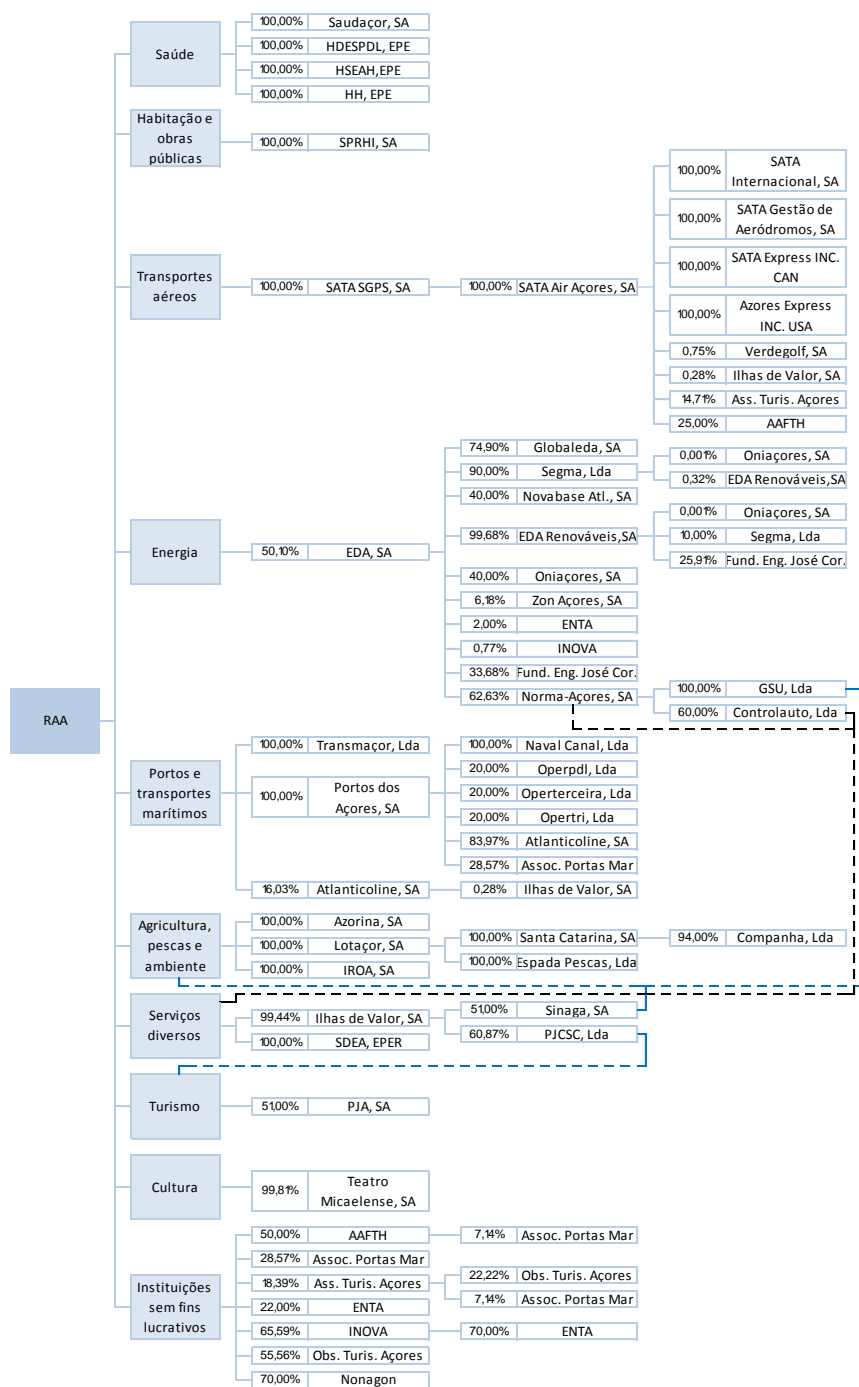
RAA

Saúde
100,00% Saudaçor, SA
100,00% HDESPDL, EPE
100,00% HSEAH,EPE
100,00% HH, EPE

Habitação e obras públicas
100,00% SPRHI, SA

Transportes aéreos
100,00% SATA SGPS, SA
100,00% SATA Air Açores, SA
100,00% SATA Internacional, SA
100,00% SATA Gestão de Aeródromos, SA
100,00% SATA Express INC. CAN
100,00% Azores Express INC. USA
0,75% Verdegolf, SA
0,28% Ilhas de Valor, SA
14,71% Ass. Turis. Açores
25,00% AAFTH

Energia
50,10% EDA, SA
74,90% Globaleda, SA
90,00% Segma, Lda
0,001% Oniaçores, SA
0,32% EDA Renováveis,SA
40,00% Novabase Atl., SA
99,68% EDA Renováveis,SA
0,001% Oniaçores, SA
10,00% Segma, Lda
25,91% Fund. Eng. José Cor.
40,00% Oniaçores, SA
6,18% Zon Açores, SA
2,00% ENTA
0,77% INOVA
33,68% Fund. Eng. José Cor.
62,63% Norma-Açores, SA
100,00% GSU, Lda
60,00% Controlauto, Lda

Portos e transportes marítimos
100,00% Transmaçor, Lda
100,00% Portos dos Açores, SA
100,00% Naval Canal, Lda
20,00% Operpdl, Lda
20,00% Operterceira, Lda
20,00% Opertri, Lda
83,97% Atlanticoline, SA
28,57% Assoc. Portas Mar
16,03% Atlanticoline, SA
0,28% Ilhas de Valor, SA

Agricultura, pescas e ambiente
100,00% Azorina, SA
100,00% Lotaçor, SA
100,00% Santa Catarina, SA
94,00% Companha, Lda
100,00% Espada Pescas, Lda
100,00% IROA, SA

Serviços diversos
99,44% Ilhas de Valor, SA
51,00% Sinaga, SA
60,87% PJCSC, Lda
100,00% SDEA, EPER

Turismo
51,00% PJA, SA

Cultura
99,81% Teatro Micaelense, SA

Instituições sem fins lucrativos
50,00% AAFTH
7,14% Assoc. Portas Mar
28,57% Assoc. Portas Mar
18,39% Ass. Turis. Açores
22,22% Obs. Turis. Açores
7,14% Assoc. Portas Mar
22,00% ENTA
65,59% INOVA
70,00% ENTA
55,56% Obs. Turis. Açores
70,00% Nonagon